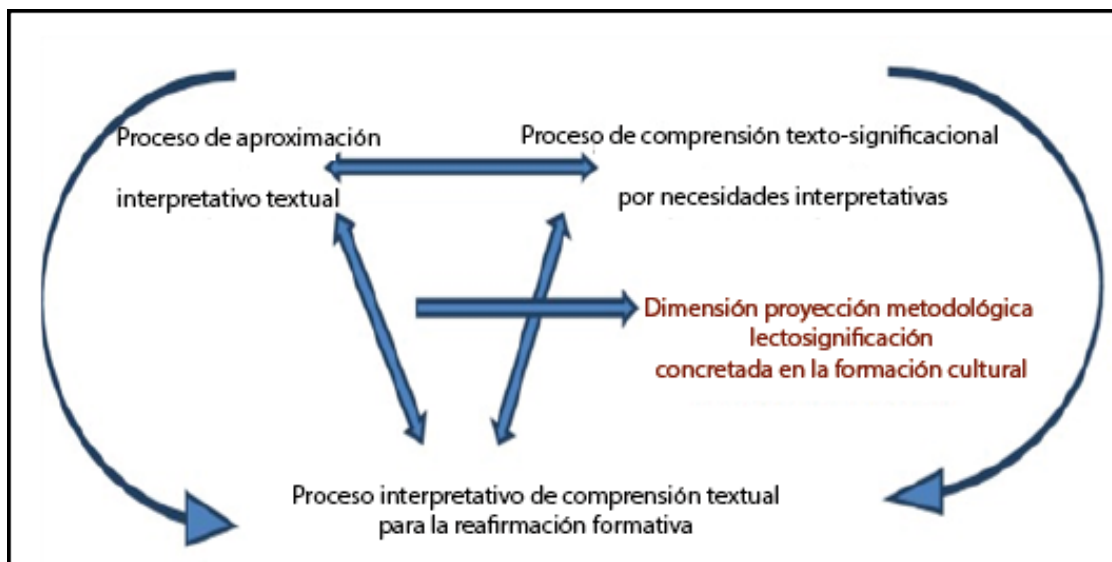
Proceso de aproximación interpretativo textual

Proceso de comprensión texto-significacional por necesidades interpretativas

Dimensión proyección metodológica lectosignificación concretada en la formación cultural

Proceso interpretativo de comprensión textual para la reafirmación formativa